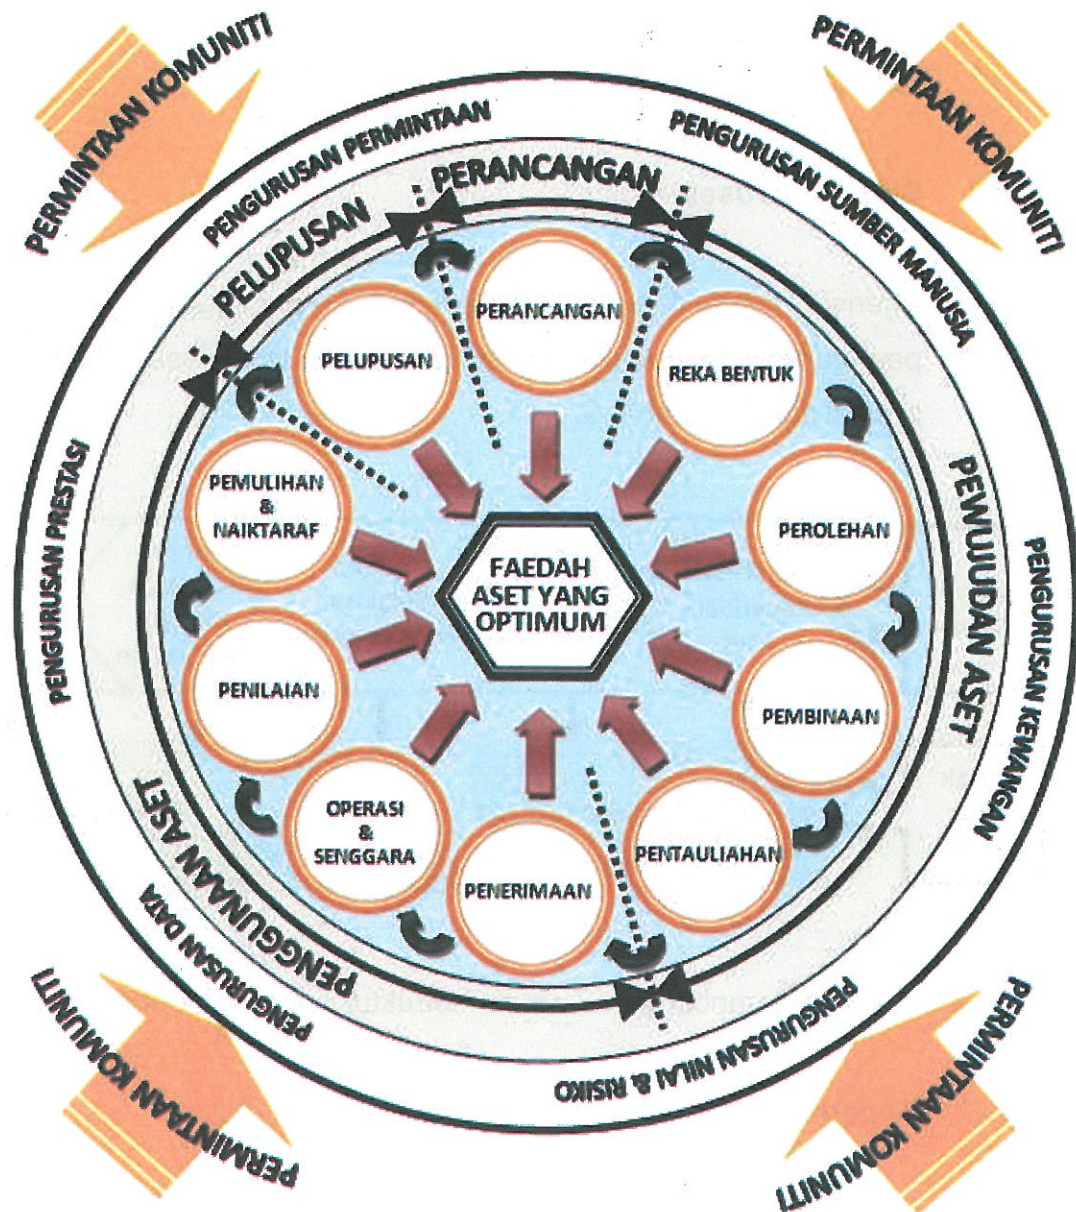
PERMINTAAN KOMUNITI

PERMINTAAN KOMUNITI

PENGURUSAN PERMINTAAN

PERANCANGAN

PENGURUSAN SUMBER MANUSIA

PELUPUSAN

PERANCANGAN

PELUPUSAN

REKA BENTUK

PEMULIHAN & NAIKTARAF

PEROLEHAN

PEWUJUDAN ASET

PENGURUSAN PRESTASI

FAEDAH ASET YANG OPTIMUM

PENGURUSAN KEWANGAN

PENILAIAN

PEMBINAAN

OPERASI & SENGGARA

PENTAULIAHAN

PENERIMAAN

PENGGUNAAN ASET

PENGURUSAN DATA

PENGURUSAN NILAI & RISIKO

PERMINTAAN KOMUNITI

PERMINTAAN KOMUNITI